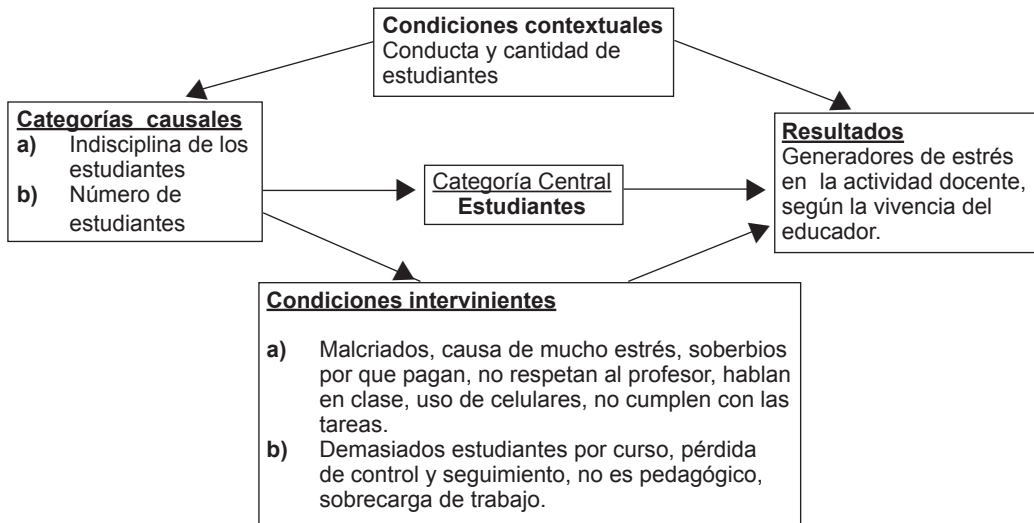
**Condiciones contextuales**
Conducta y cantidad de estudiantes

**Categorías causales**
**a)** Indisciplina de los estudiantes
**b)** Número de estudiantes

Categoría Central
**Estudiantes**

**Resultados**
Generadores de estrés en la actividad docente, según la vivencia del educador.

**Condiciones intervinientes**

**a)** Malcriados, causa de mucho estrés, soberbios por que pagan, no respetan al profesor, hablan en clase, uso de celulares, no cumplen con las tareas.
**b)** Demasiados estudiantes por curso, pérdida de control y seguimiento, no es pedagógico, sobrecarga de trabajo.